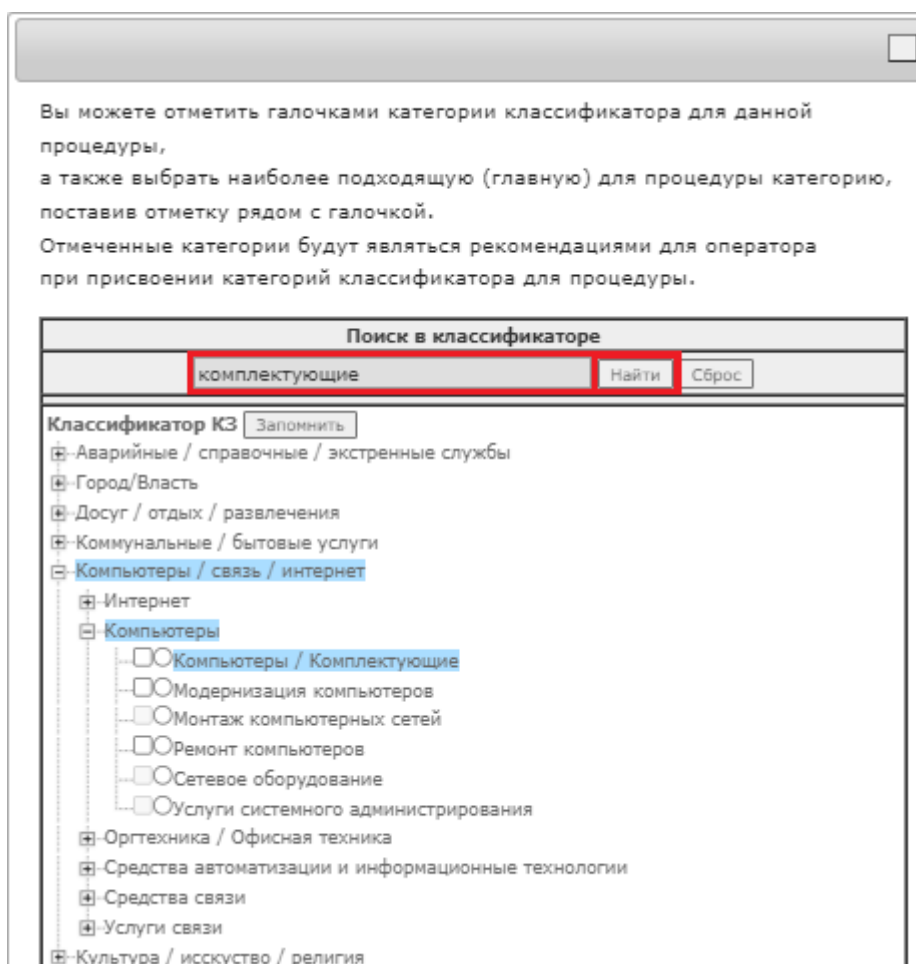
Вы можете отметить галочками категории классификатора для данной процедуры,
а также выбрать наиболее подходящую (главную) для процедуры категорию, поставив отметку рядом с галочкой.
Отмеченные категории будут являться рекомендациями для оператора при присвоении категорий классификатора для процедуры.

Поиск в классификаторе

комплектующие Найти Сброс

Классификатор КЗ Запомнить
Аварийные / справочные / экстренные службы
Город/Власть
Досуг / отдых / развлечения
Коммунальные / бытовые услуги
Компьютеры / связь / интернет
Интернет
Компьютеры
Компьютеры / Комплектующие
Модернизация компьютеров
Монтаж компьютерных сетей
Ремонт компьютеров
Сетевое оборудование
Услуги системного администрирования
Оргтехника / Офисная техника
Средства автоматизации и информационные технологии
Средства связи
Услуги связи
Культура / искусство / религия